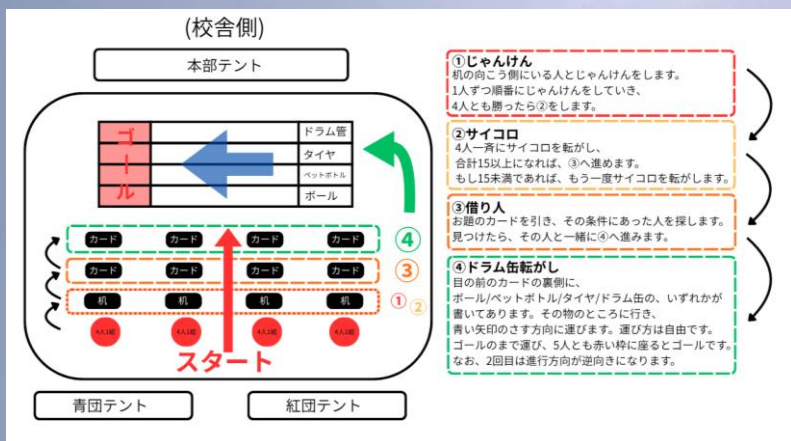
(校舎側)

本部テント

ゴール

ドラム管
タイヤ
ペットボトル
ボール

カード カード カード カード ④
カード カード カード カード ③
机 机 机 机 ① ②
4人1組 4人1組 4人1組 4人1組

スタート

青団テント

紅団テント

①じゃんけん
机の向こう側にいる人とじゃんけんをします。
1人ずつ順番にじゃんけんをしていき、
4人とも勝ったら②をします。

②サイコロ
4人一斉にサイコロを転がし、
合計15以上になれば、③へ進めます。
もし15未満であれば、もう一度サイコロを転がします。

③借り人
お題のカードを引き、その条件にあった人を探します。
見つけたら、その人と一緒に④へ進みます。

④ドラム缶転がし
目の前のカードの裏側に、
ボール/ペットボトル/タイヤ/ドラム缶の、いずれかが書いてあります。その物のところに行き、
青い矢印のさす方向に運びます。運び方は自由です。
ゴールのまで運び、5人とも赤い枠に座るとゴールです。
なお、2回目は進行方向が逆向きになります。